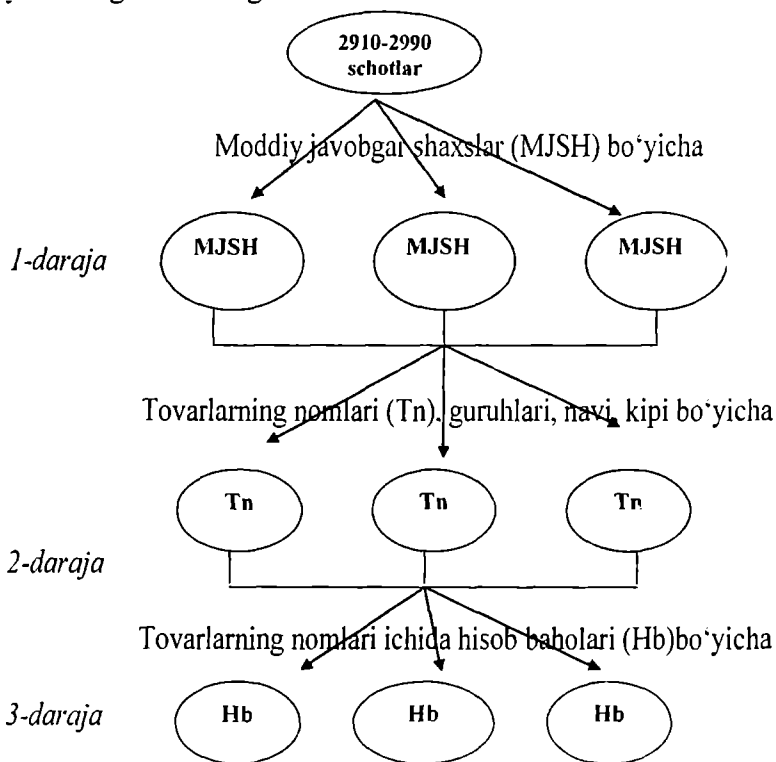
2910-2990 schotlar

Moddiy javobgar shaxslar (MJSH) bo'yicha

1-daraja

MJSH

MJSH

MJSH

Tovarlarning nomlari (Tn), guruhlari, navi, kipi bo'yicha

Tn

Tn

Tn

2-daraja

Tovarlarning nomlari ichida hisob baholari (Hb)bo'yicha

3-daraja

Hb

Hb

Hb